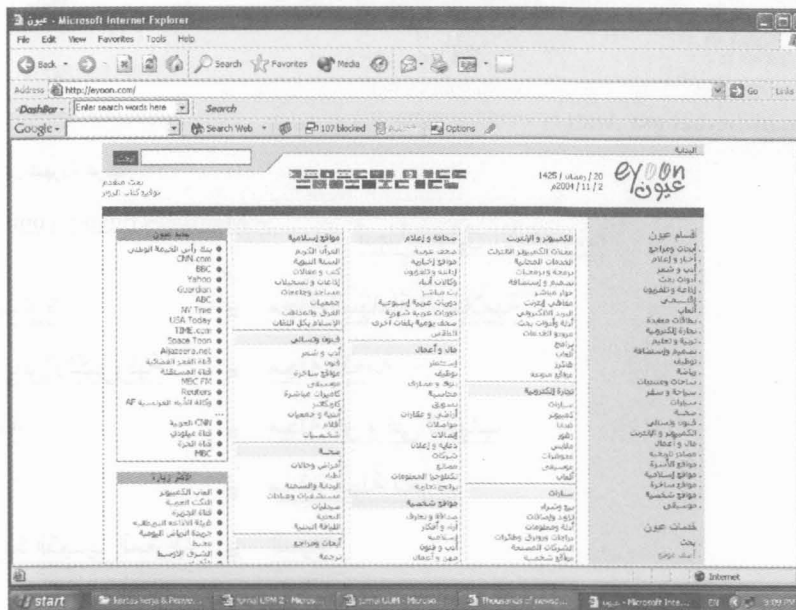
عيون - Microsoft Internet Explorer

File Edit View Favorites Tools Help

Back Search Favorites Media

Address http://eyoon.com/

DashBar Enter search words here Search

Google Search Web 107 blocked Options

البداية

eyoon عيون

1425 / رمضان / 20
2004 / 11 / 2م

بحث

بحث متقدم
بوابة كتاب عرب

أقسام عيون

الكمبيوتر و الإنترنت

صحافة و إعلام

مواقع إسلامية

مال و أعمال

قنوات و تسلية

صحة

مواقع شخصية

تجارة إلكترونية

سيارات

آباء ومراجع

خدمات عيون

بحث

جديد عيون

CNN.com
BBC
Yahoo
Guardian
ABC
NY Time
USA Today
TIME.com
Space Toon
Aljazeera.net
MBC FM
Reuters
AF

CNN العربية
MBC

الأكثر زيارة

Internet

start | Internet Explorer | Microsoft Word | Microsoft Internet Explorer